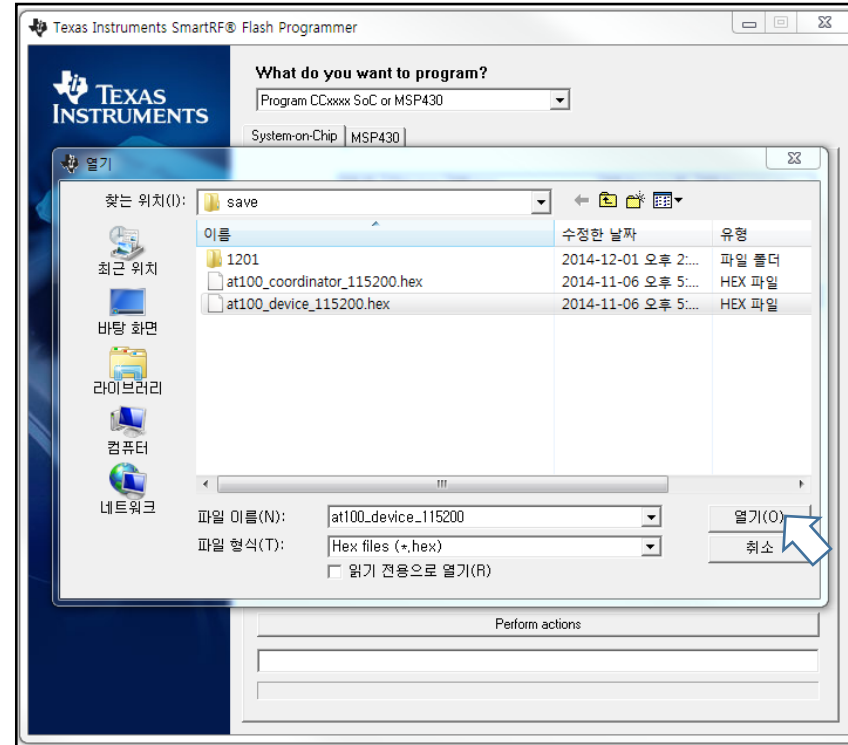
Texas Instruments SmartRF® Flash Programmer

TEXAS INSTRUMENTS

What do you want to program?

Program CCxxxx SoC or MSP430

System-on-Chip | MSP430

열기

찾는 위치(I): save

최근 위치

바탕 화면

라이브러리

컴퓨터

네트워크

| 이름 | 수정한 날짜 | 유형 |
|---|---|---|
| 1201 | 2014-12-01 오후 2:... | 파일 폴더 |
| at100_coordinator_115200.hex | 2014-11-06 오후 5:... | HEX 파일 |
| at100_device_115200.hex | 2014-11-06 오후 5:... | HEX 파일 |

파일 이름(N): at100_device_115200

파일 형식(T): Hex files (*.hex)

읽기 전용으로 열기(R)

열기(O)

취소

Perform actions